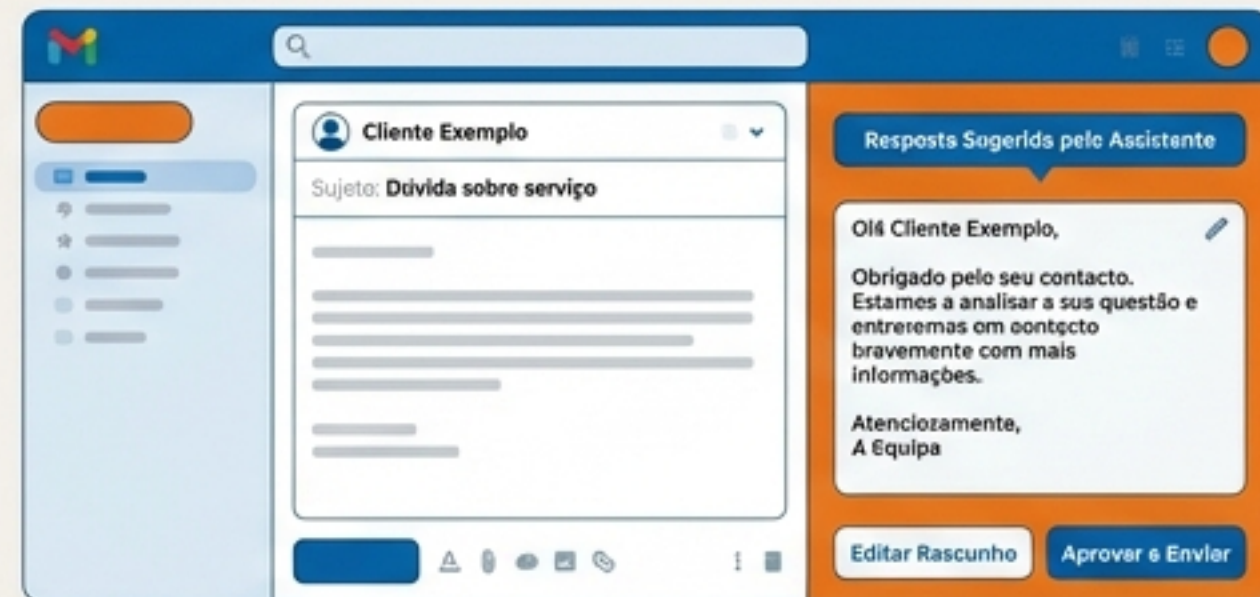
Cliente Exemplo

Sujeto: Dúvida sobre serviço

Resposts Sugerids pelo Assistente

Olá Cliente Exemplo,

Obrigado pelo seu contacto. Estames a analisar a sus questão e entreremas om contacto bravemente com mais informações.

Atenciozamente,
A Equipa

Editar Rascunho

Aprover e Envier